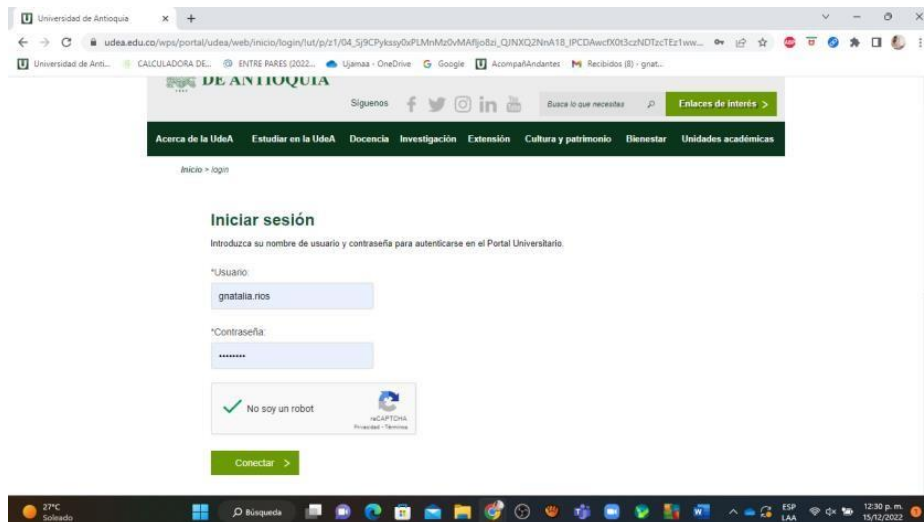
Universidad de Antioquia × +

udea.edu.co/wps/portal/udea/web/inicio/login/!ut/p/z1/04_Sj9CPykssy0xPLMnMz0vMAfIjo8zi_QJNXQ2NnA18_IPCDAwcfX0t3czNDTzcTEz1ww...

Universidad de Anti... CALCULADORA DE... ENTRE PARES (2022... Ujamaa - OneDrive Google AcompañAndantes Recibidos (8) - gnat...

DE ANTIOQUIA

Síguenos

Busca lo que necesitas

Enlaces de interés >

Acerca de la UdeA Estudiar en la UdeA Docencia Investigación Extensión Cultura y patrimonio Bienestar Unidades académicas

Inicio > login

Iniciar sesión

Introduzca su nombre de usuario y contraseña para autenticarse en el Portal Universitario.

*Usuario:

gnatalia.rios

*Contraseña:

••••••••

No soy un robot

reCAPTCHA
Privacidad - Términos

Conectar >

27°C
Soleado

Búsqueda

ESP
LAA

12:30 p. m.
15/12/2022